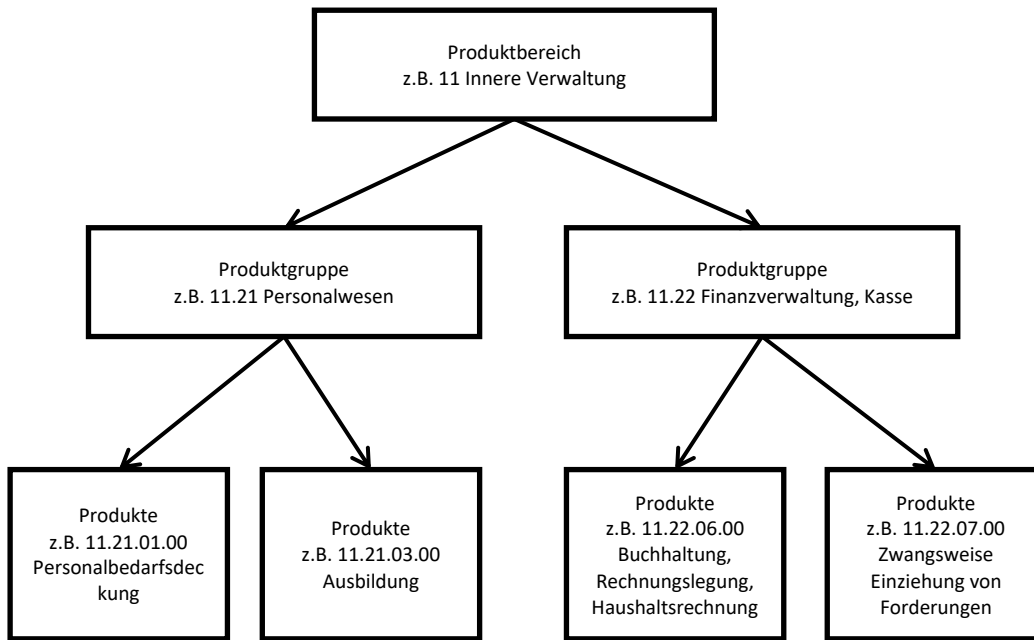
Produktbereich
z.B. 11 Innere Verwaltung

Produktgruppe
z.B. 11.21 Personalwesen

Produktgruppe
z.B. 11.22 Finanzverwaltung, Kasse

Produkte
z.B. 11.21.01.00
Personalbedarfsdeckung

Produkte
z.B. 11.21.03.00
Ausbildung

Produkte
z.B. 11.22.06.00
Buchhaltung, Rechnungslegung, Haushaltsrechnung

Produkte
z.B. 11.22.07.00
Zwangsweise Einziehung von Forderungen